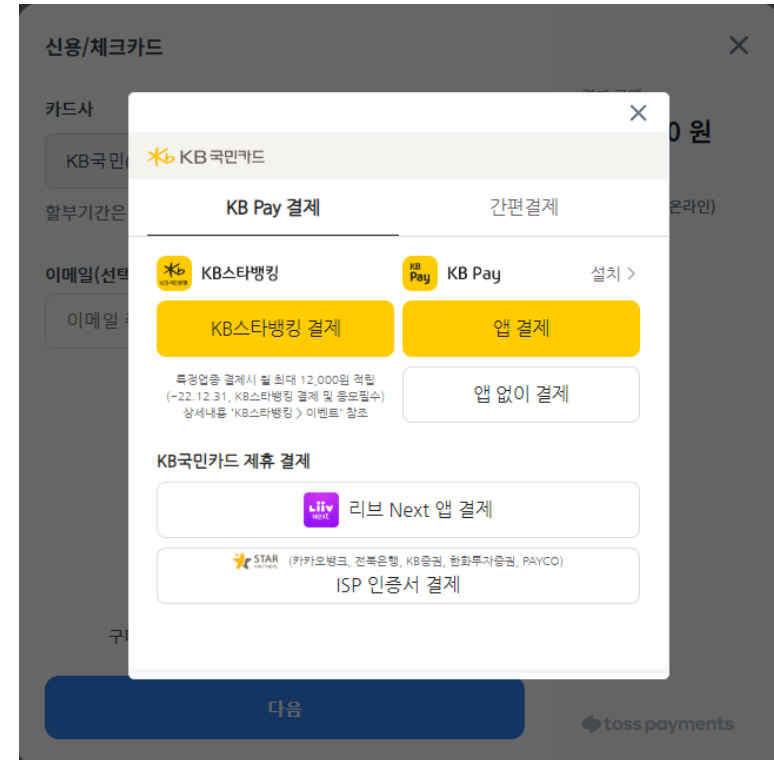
신용/체크카드

카드사

KB국민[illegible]

할부기간은

이메일(선택

이메일 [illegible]

구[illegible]

다음

0 원

온라인)

toss payments

KB국민카드

KB Pay 결제

간편결제

KB스타뱅킹

KB스타뱅킹 결제

특정업종 결제시 월 최대 12,000원 적립 (~22.12.31, KB스타뱅킹 결제 및 응모필수) 상세내용 'KB스타뱅킹 > 이벤트' 참조

KB Pay

KB Pay

설치 >

앱 결제

앱 없이 결제

KB국민카드 제휴 결제

Liiv next

리브 Next 앱 결제

STAR

(카카오뱅크, 전북은행, KB증권, 한화투자증권, PAYCO)

ISP 인증서 결제